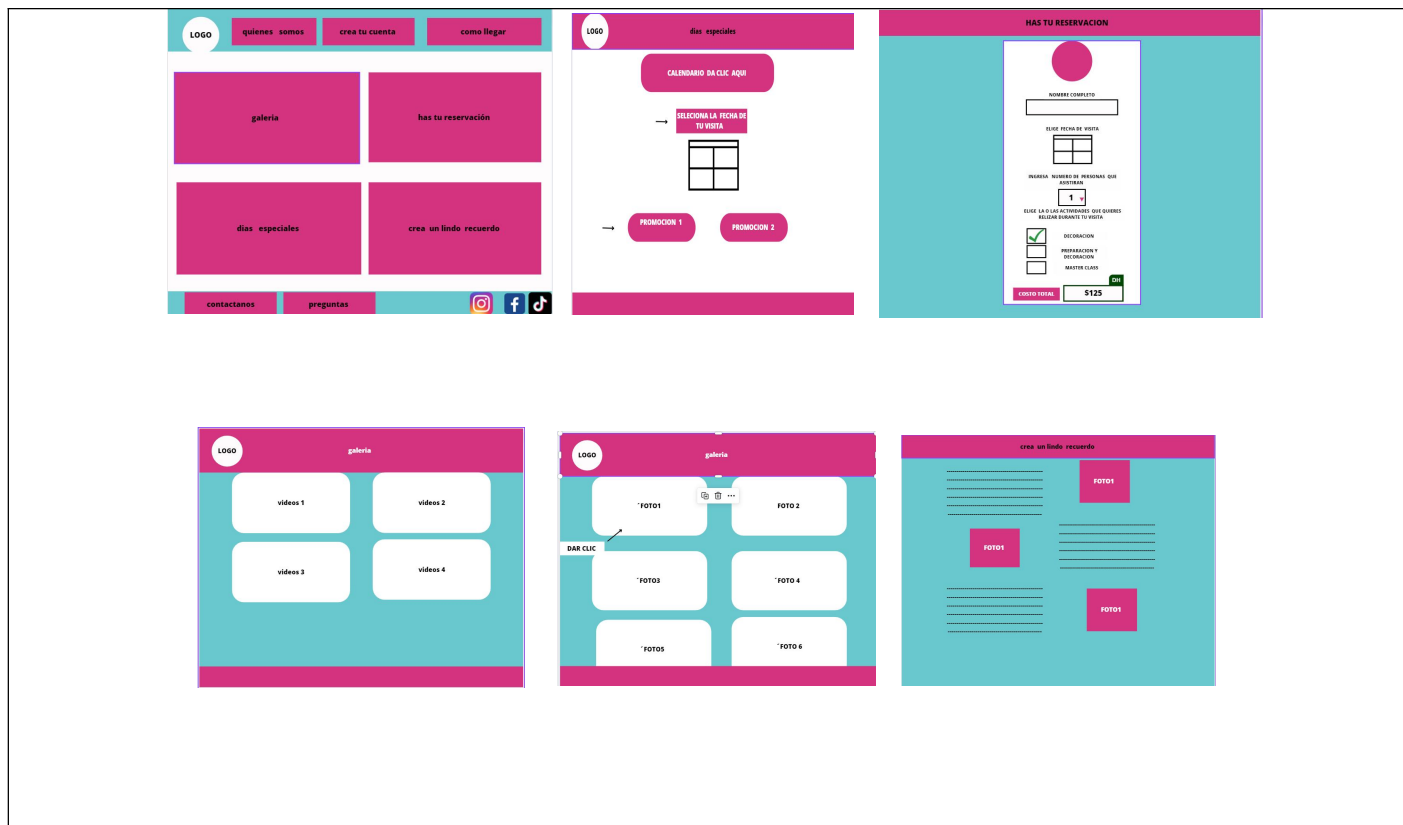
LOGO
quienes somos
crea tu cuenta
como llegar
galeria
has tu reservación
dias especiales
crea un lindo recuerdo
contactanos
preguntas

LOGO
dias especiales
CALENDARIO DA CLIC AQUI
SELECIONA LA FECHA DE TU VISITA
PROMOCION 1
PROMOCION 2

HAS TU RESERVACION
NOMBRE COMPLETO
ELIGE FECHA DE VISITA
INGRESA NUMERO DE PERSONAS QUE ASISTIRAN
1
ELIGE LA O LAS ACTIVIDADES QUE QUIERES RELIZAR DURANTE TU VISITA
DECORACION
PREPARACION Y DECORACION
MASTER CLASS
OH
COSTO TOTAL
$125

LOGO
galeria
videos 1
videos 2
videos 3
videos 4

LOGO
galeria
´FOTO1
FOTO 2
DAR CLIC
´FOTO3
´FOTO 4
´FOTO5
´FOTO 6

crea un lindo recuerdo
FOTO1
FOTO1
FOTO1